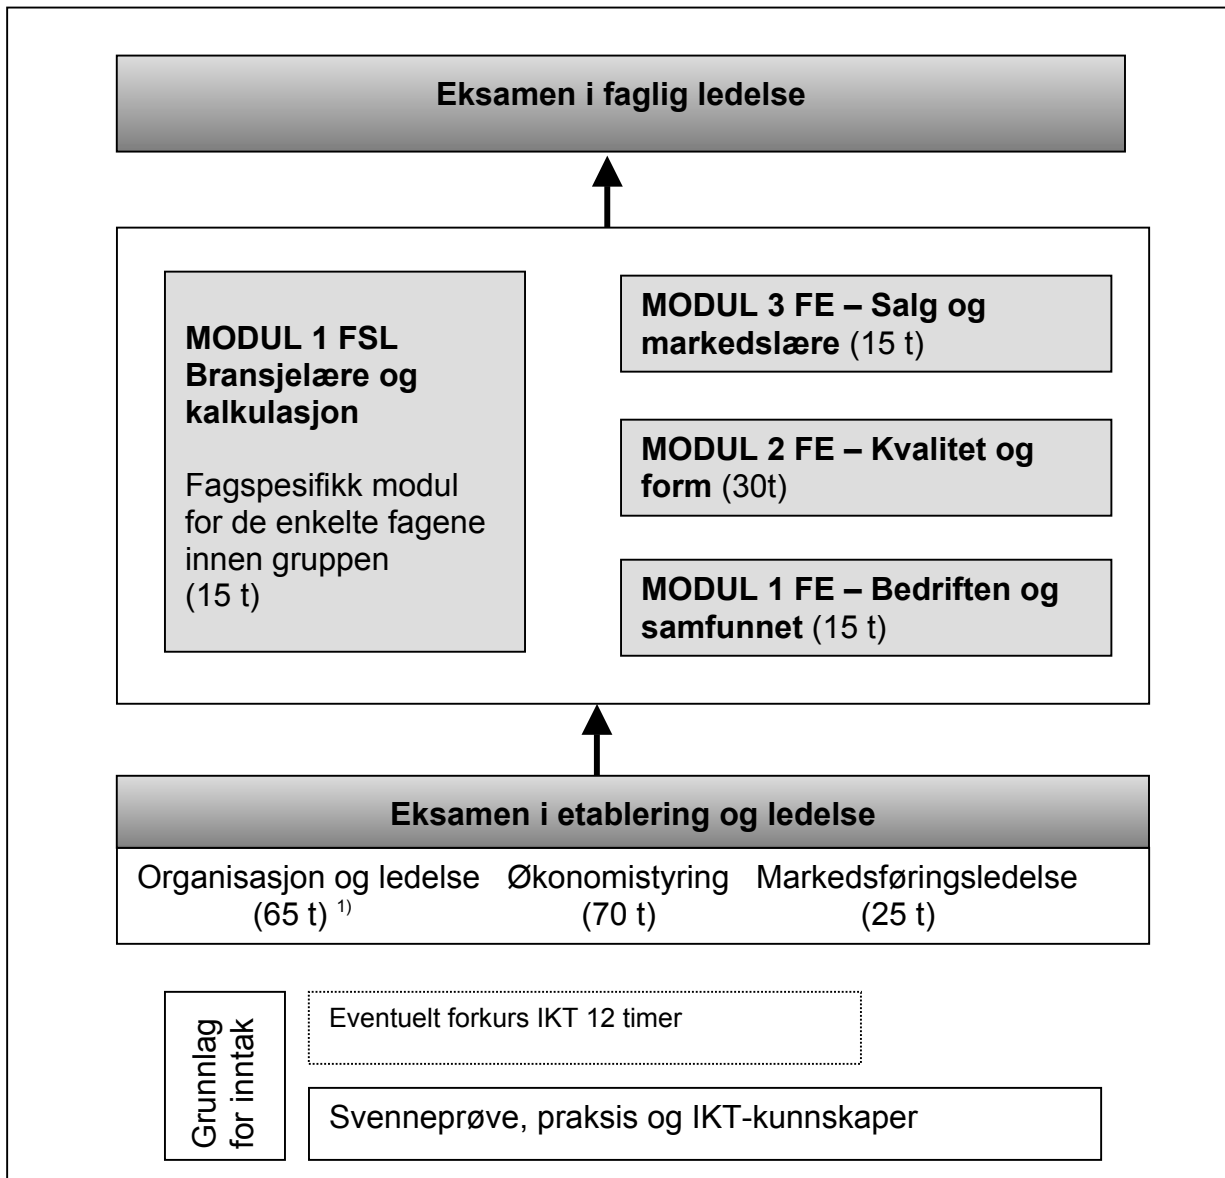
Eksamen i faglig ledelse

MODUL 1 FSL Bransjelære og kalkulasjon

Fagspesifikk modul for de enkelte fagene innen gruppen (15 t)

MODUL 3 FE – Salg og markedslære (15 t)

MODUL 2 FE – Kvalitet og form (30t)

MODUL 1 FE – Bedriften og samfunnet (15 t)

Eksamen i etablering og ledelse

Organisasjon og ledelse (65 t) $^{1)}$

Økonomistyring (70 t)

Markedsføringsledelse (25 t)

Grunnlag for inntak

Eventuelt forkurs IKT 12 timer

Svenneprøve, praksis og IKT-kunnskaper